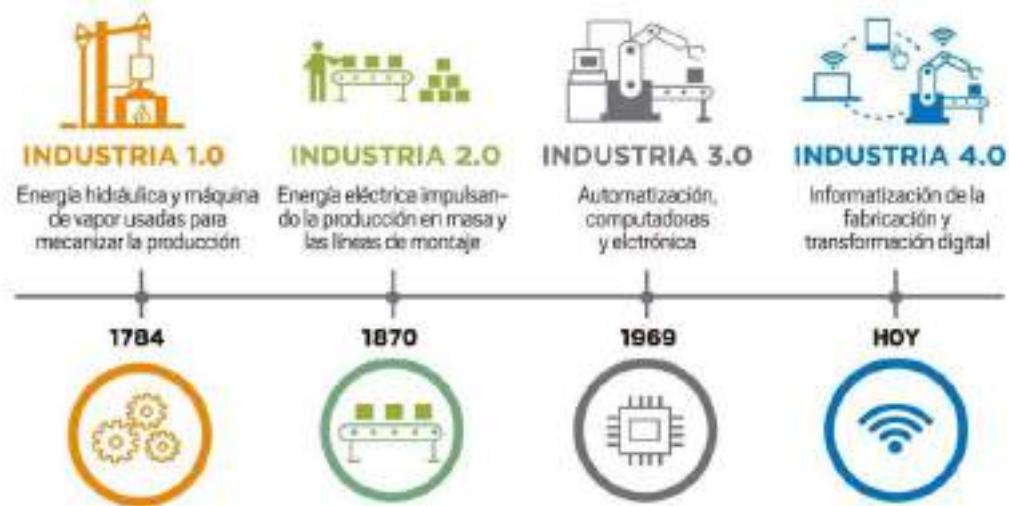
INDUSTRIA 1.0
Energía hidráulica y máquina de vapor usadas para mecanizar la producción

INDUSTRIA 2.0
Energía eléctrica impulsando la producción en masa y las líneas de montaje

INDUSTRIA 3.0
Automatización, computadoras y elctrónica

INDUSTRIA 4.0
Informatización de la fabricación y transformación digital

1784

1870

1969

HOY